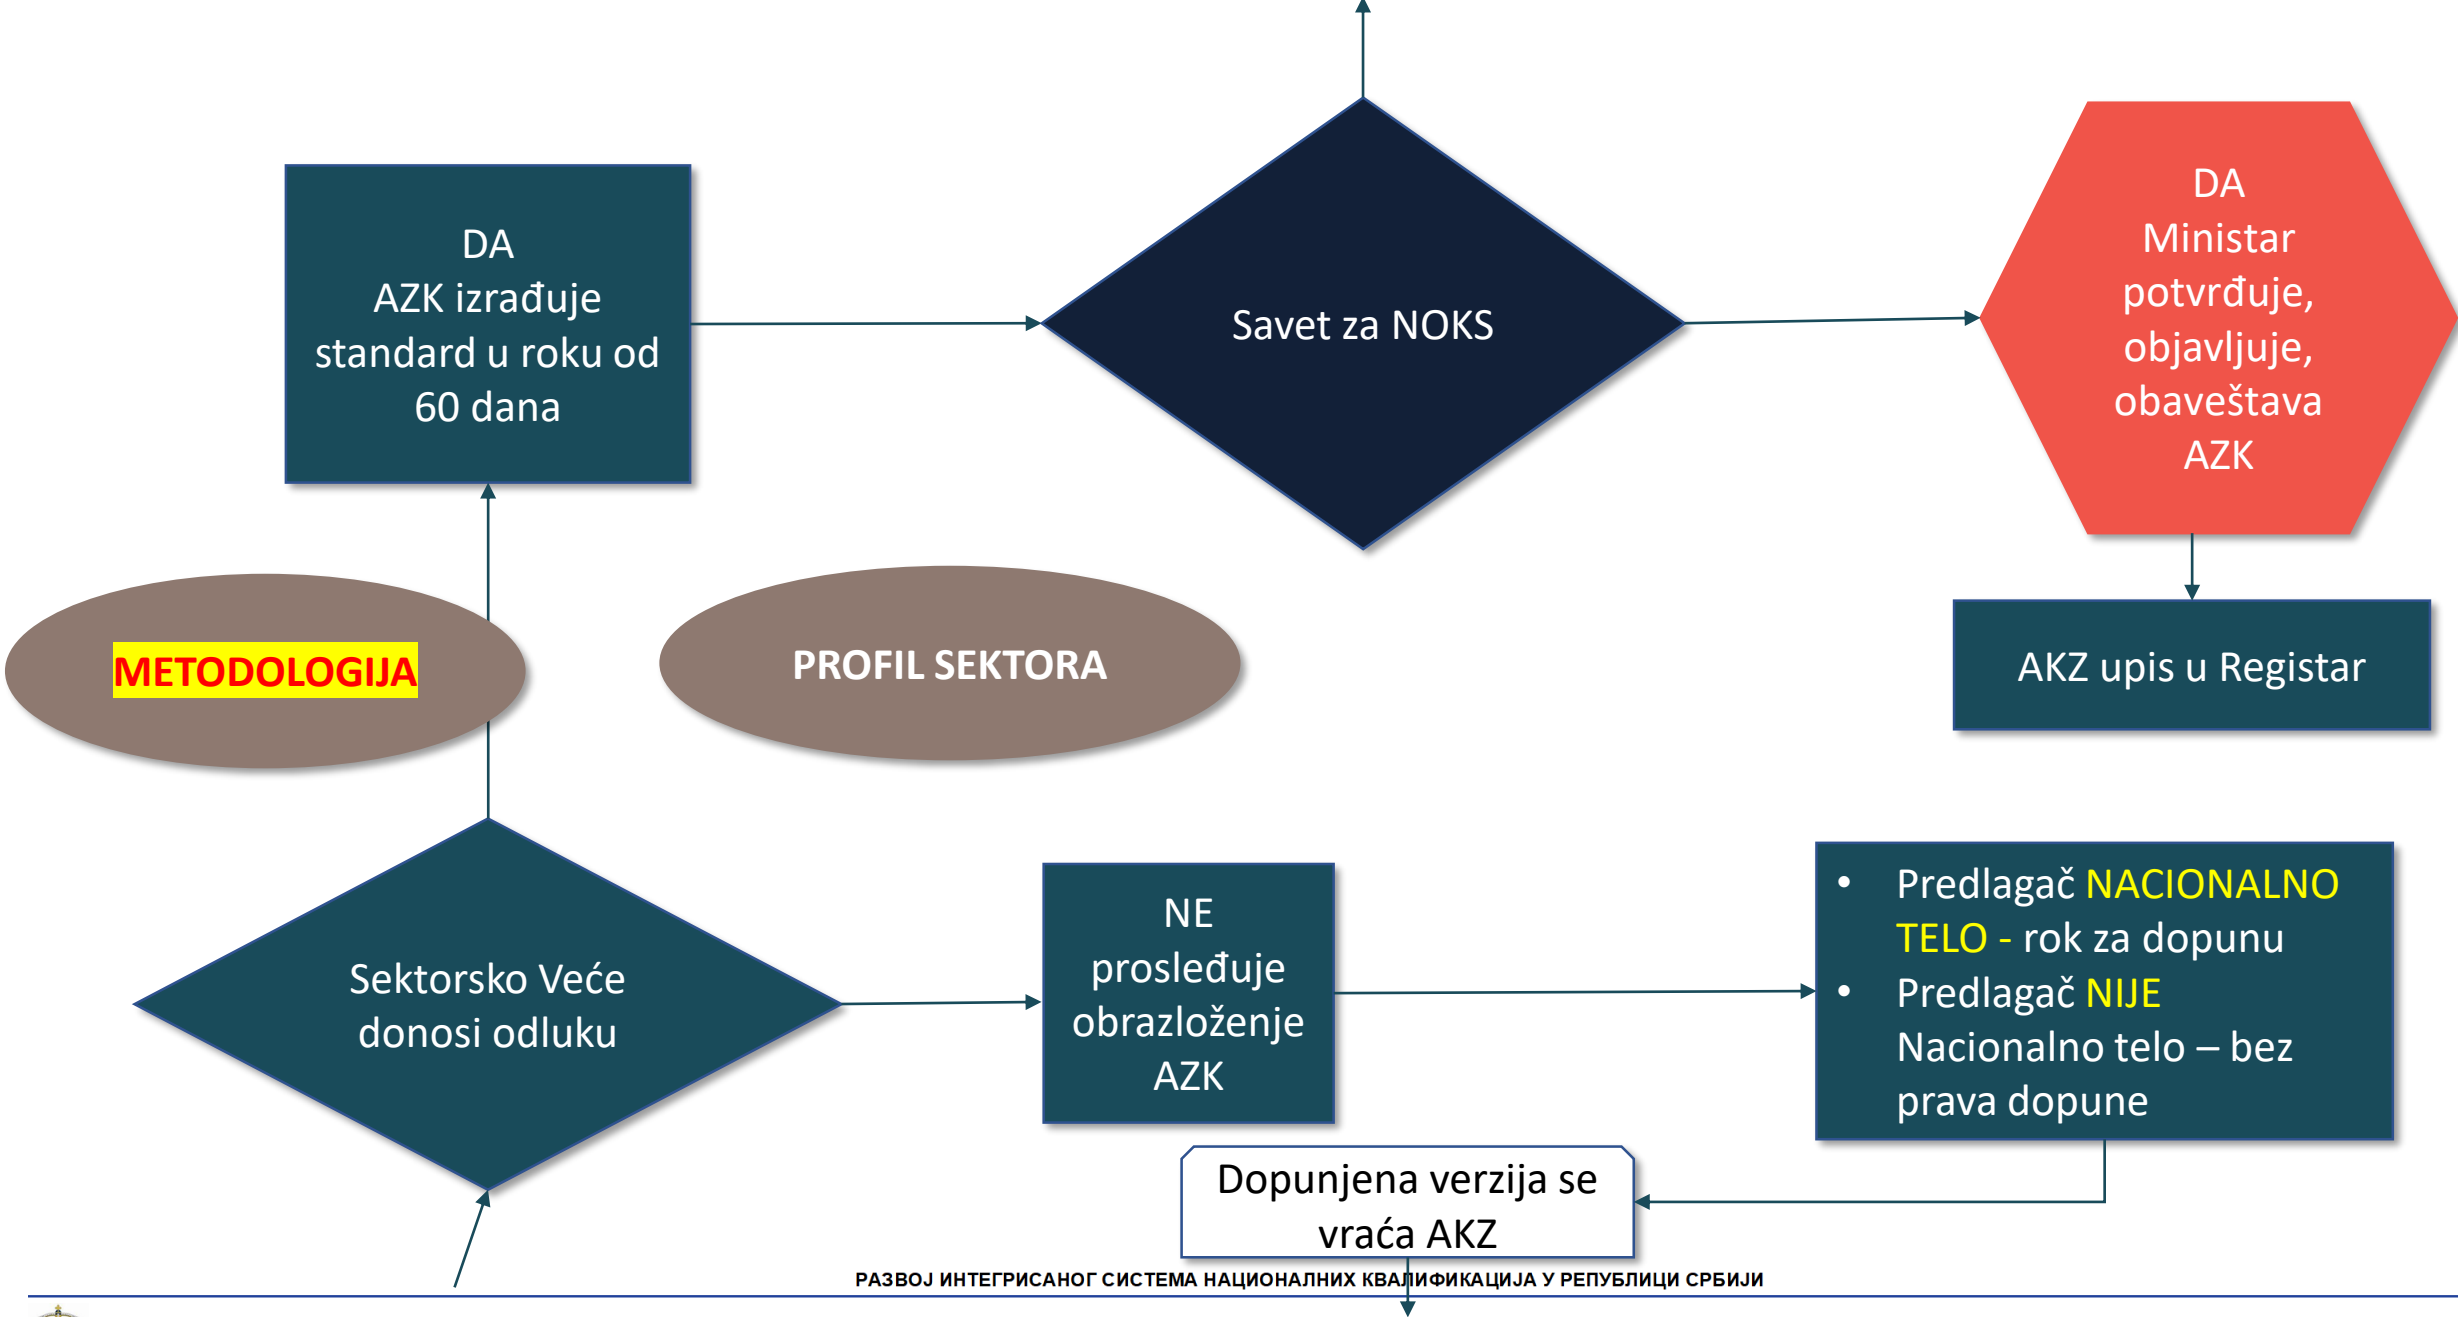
DA
AZK izrađuje standard u roku od 60 dana

Savet za NOKS

DA
Ministar potvrđuje, objavljuje, obaveštava AZK

METODOLOGIJA

PROFIL SEKTORA

AKZ upis u Registar

Sektorsko Veće donosi odluku

NE
prosleđuje obrazloženje AZK

• Predlagač NACIONALNO TELO - rok za dopunu
• Predlagač NIJE Nacionalno telo – bez prava dopune

Dopunjena verzija se vraća AKZ

РАЗВОЈ ИНТЕГРИСАНОГ СИСТЕМА НАЦИОНАЛНИХ КВАЛИФИКАЦИЈА У РЕПУБЛИЦИ СРБИЈИ